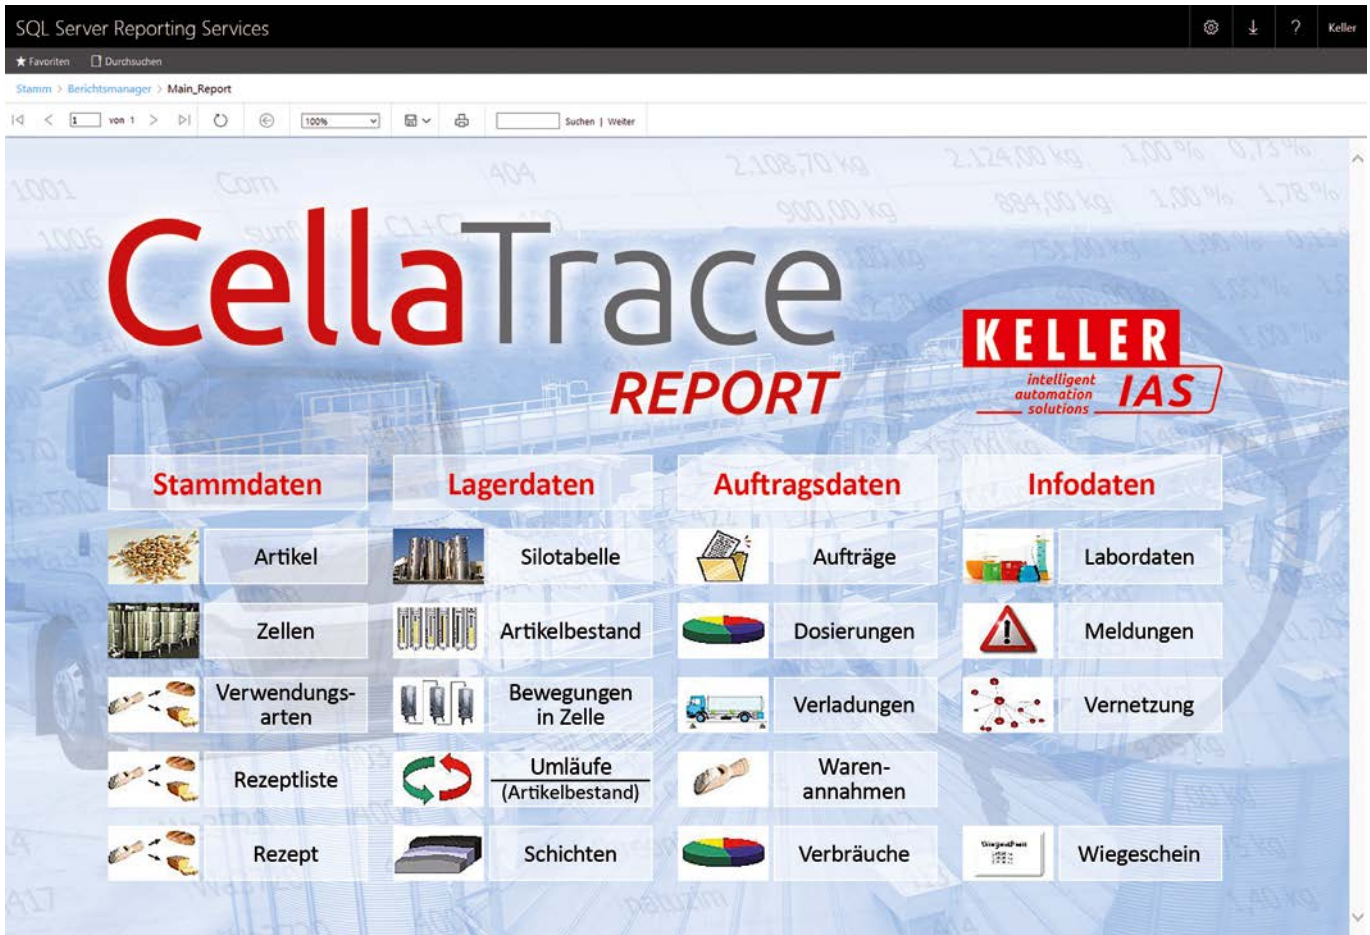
SQL Server Reporting Services

Keller

Favoriten Durchsuchen

Stamm > Berichtsmanager > Main_Report

1 von 1 100% Suchen | Weiter

CellaTrace
REPORT

KELLER
intelligent automation solutions IAS

| Stammdaten | Lagerdaten | Auftragsdaten | Infodaten |
|---|---|---|---|
| Artikel | Silotabelle | Aufträge | Labordaten |
| Zellen | Artikelbestand | Dosierungen | Meldungen |
| Verwendungsarten | Bewegungen in Zelle | Verladungen | Vernetzung |
| Rezeptliste | Umläufe (Artikelbestand) | Warenannahmen | |
| Rezept | Schichten | Verbräuche | Wiegeschein |